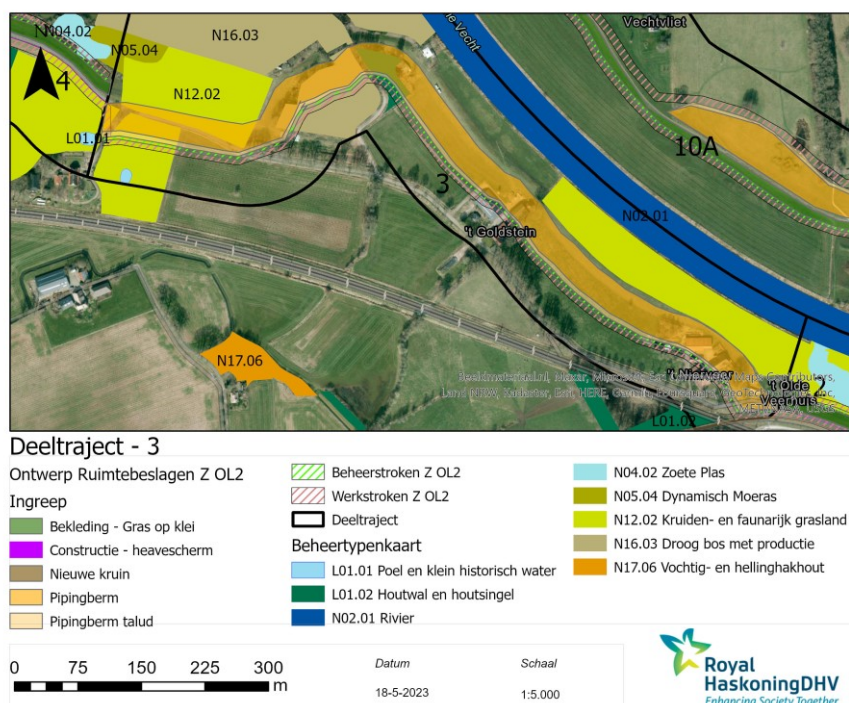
N04.02
N05.04
N16.03
Vechtvliet
Vecht
4
N12.02
L01.01
10A
3
N02.01
't Goldstein
N17.06
't Niefveer
't Olde Veerhuis
2
L01.02
Beeldmateriaal.nl, Maxar, Microsoft, Esri Community Maps Contributors, Land NRW, Kadaster, Esri, HERE, Garmin, Foursquare, Geo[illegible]

Deeltraject - 3

Ontwerp Ruimtebeslagen Z OL2
Ingreep
Bekleding - Gras op klei
Constructie - heavescherm
Nieuwe kruin
Pipingberm
Pipingberm talud

Beheerstroken Z OL2
Werkstroken Z OL2
Deeltraject
Beheertypenkaart
L01.01 Poel en klein historisch water
L01.02 Houtwal en houtsingel
N02.01 Rivier

N04.02 Zoete Plas
N05.04 Dynamisch Moeras
N12.02 Kruiden- en faunarijk grasland
N16.03 Droog bos met productie
N17.06 Vochtig- en hellinghakhout

0 75 150 225 300 m

Datum
18-5-2023

Schaal
1:5.000

Royal HaskoningDHV
Enhancing Society Together